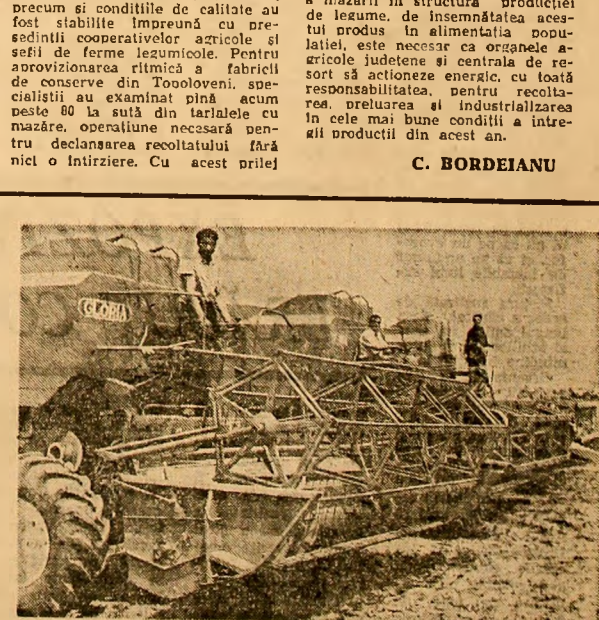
precum și condițiile de calitate au fost stabilite împreună cu președinții cooperativelor agricole și șefii de ferme legumicole. Pentru aprovizionarea ritmică a fabricii de conserve din Topoloveni, specialiștii au examinat pînă acum peste 80 la sută din tarlalele cu mazăre, operațiune necesară pentru declanșarea recoltatului fără nici o întîrziere. Cu acest prilej

a mazării în structura producției de legume, de însemnătatea acestui produs în alimentația populației, este necesar ca organele agricole județene și centrala de resort să acționeze energic, cu toată responsabilitatea, pentru recoltarea, preluarea și industrializarea în cele mai bune condiții a întregii producții din acest an.

C. BORDEIANU

GLORIA